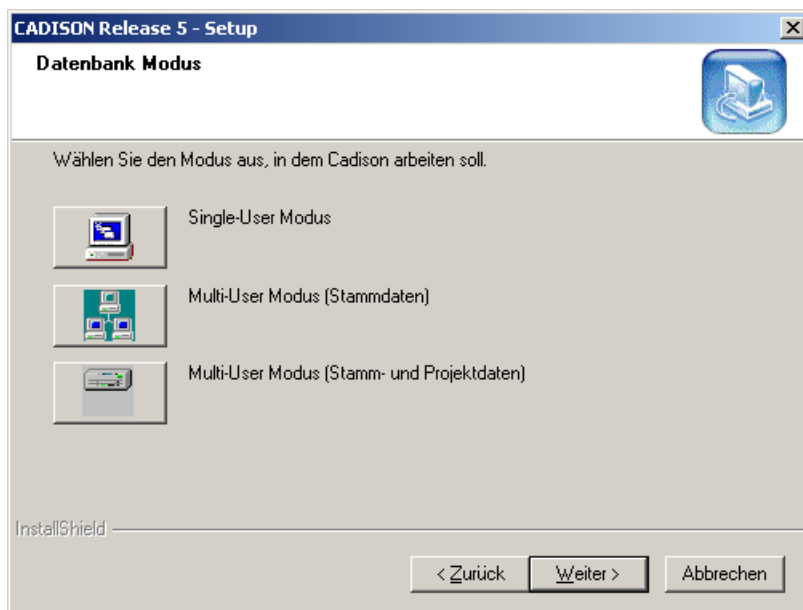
CADISON Release 5 - Setup

Datenbank Modus

Wählen Sie den Modus aus, in dem Cadison arbeiten soll.

Single-User Modus

Multi-User Modus (Stammdaten)

Multi-User Modus (Stamm- und Projektdaten)

InstallShield

< Zurück

Weiter >

Abbrechen